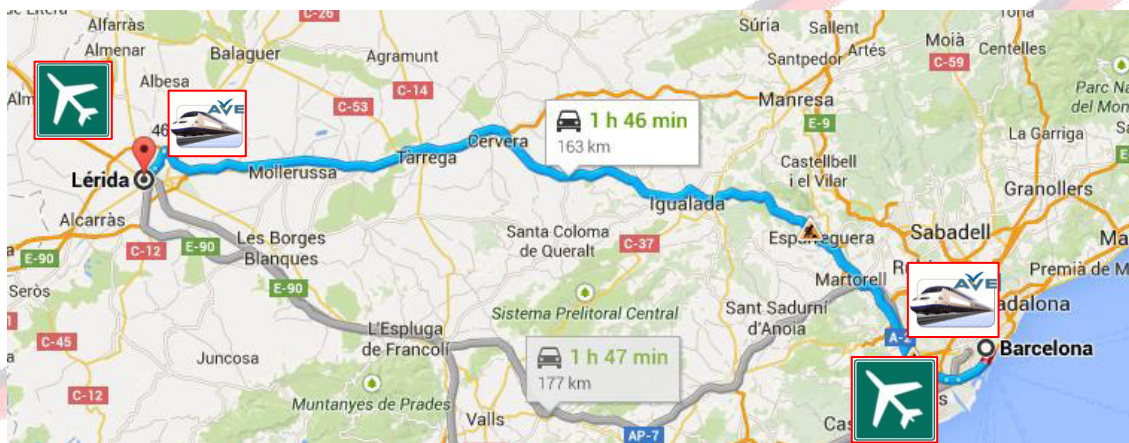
de Lleida
Alfarràs
C-26
Súria
Sallent
Tona
Almenar
Balaguer
Agramunt
Artés
Moià
Centelles
Albesa
Santpedor
C-59
Alm
C-53
C-14
Parc Na
del Mo
AVE
46
Manresa
1 h 46 min
163 km
E-9
La Garriga
Cervera
Lérida
Mollerussa
Tàrrega
Castellbell i el Vilar
Granollers
Alcarràs
Igualada
Sabadell
Les Borges Blanques
Santa Coloma de Queralt
Esparreguera
Ma
C-12
E-90
C-37
E-90
Martorell
Ru
AVE
Premià de M
Seròs
E-90
Sistema Prelitoral Central
Sant Sadurní d'Anoia
adalona
C-45
L'Espluga de Francolí
A-2
Barcelona
Juncosa
1 h 47 min
177 km
C-12
Muntanyes de Prades
Valls
AP-7
Cas